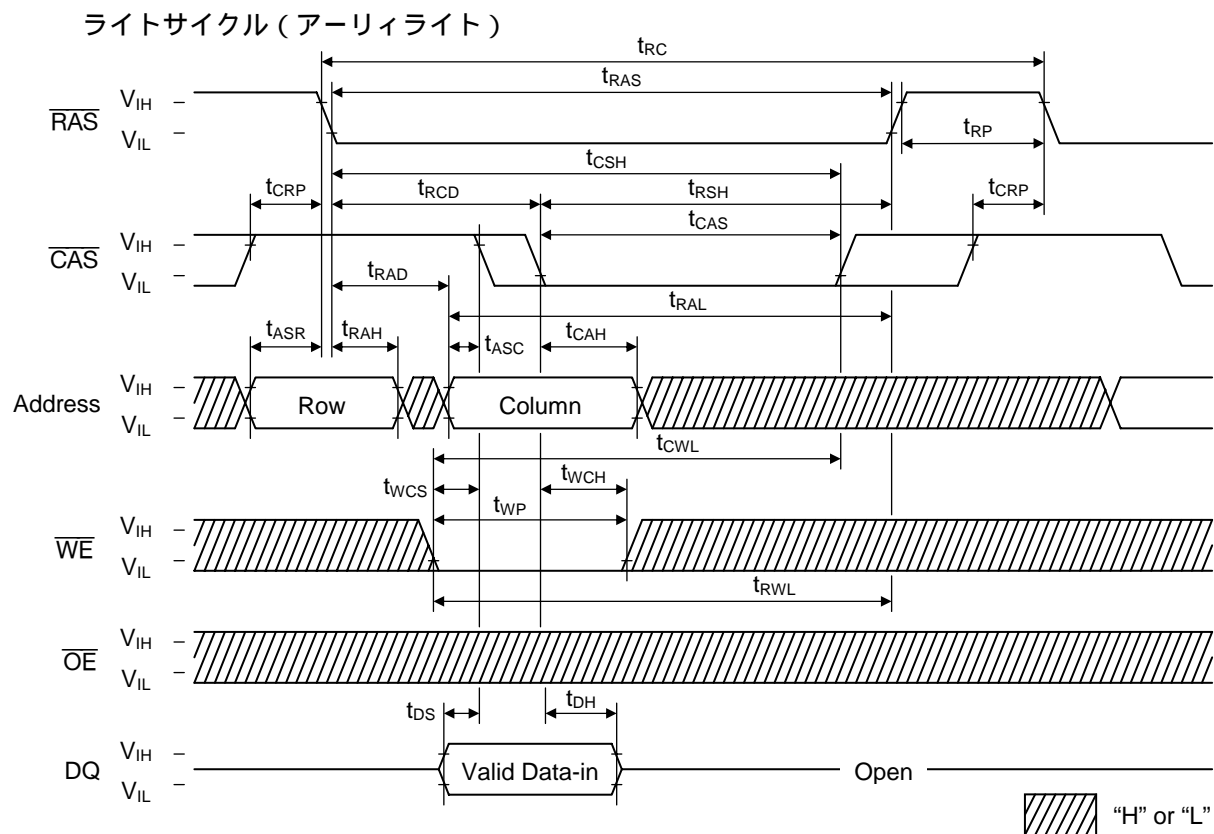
ライトサイクル（アーリィライト）

$t_{RC}$

$t_{RAS}$

$\overline{RAS}$ $V_{IH}$ – $V_{IL}$ –

$t_{RP}$

$t_{CSH}$

$t_{CRP}$ $t_{RCD}$ $t_{RSH}$ $t_{CRP}$

$t_{CAS}$

$\overline{CAS}$ $V_{IH}$ – $V_{IL}$ –

$t_{RAD}$

$t_{RAL}$

$t_{ASR}$ $t_{RAH}$ $t_{ASC}$ $t_{CAH}$

Address $V_{IH}$ – $V_{IL}$ –

Row

Column

$t_{CWL}$

$t_{WCS}$ $t_{WCH}$

$t_{WP}$

$\overline{WE}$ $V_{IH}$ – $V_{IL}$ –

$t_{RWL}$

$\overline{OE}$ $V_{IH}$ – $V_{IL}$ –

$t_{DS}$ $t_{DH}$

DQ $V_{IH}$ – $V_{IL}$ –

Valid Data-in

Open

“H” or “L”